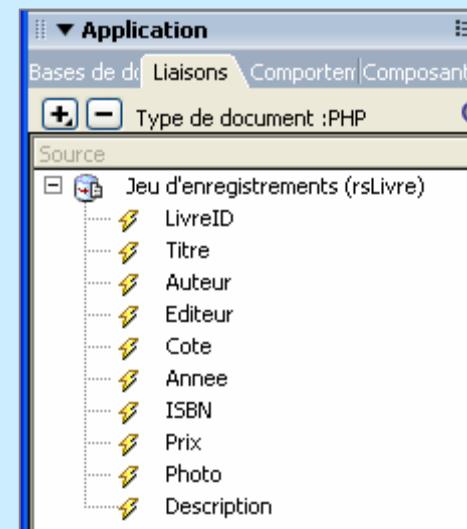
▼ Application

Bases de d( Liaisons Comporten Composant

+ − Type de document :PHP

Source

Jeu d'enregistrements (rsLivre)

LivreID

Titre

Auteur

Editeur

Cote

Annee

ISBN

Prix

Photo

Description